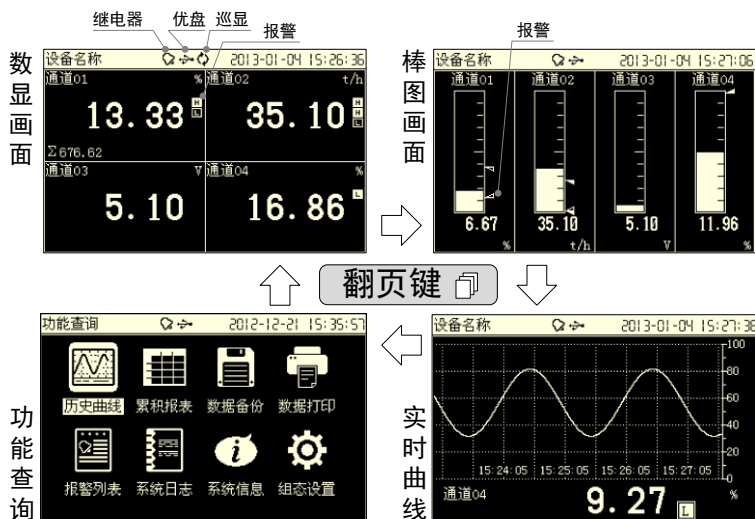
继电器 优盘 巡显 报警

数显画面

设备名称 2013-01-04 15:26:36

通道01 %
13.33
Σ676.62

通道02 t/h
35.10

通道03 V
5.10

通道04 %
16.86

棒图画面

报警

设备名称 2013-01-04 15:27:06

通道01 通道02 通道03 通道04

6.67 % 35.10 t/h 5.10 V 11.96 %

翻页键

功能查询

功能查询 2012-12-21 15:35:57

历史曲线 累积报表 数据备份 数据打印

报警列表 系统日志 系统信息 组态设置

实时曲线

设备名称 2013-01-04 15:27:38

100 80 60 40 20 0

15:24:05 15:25:05 15:26:05 15:27:05

通道04 9.27 %